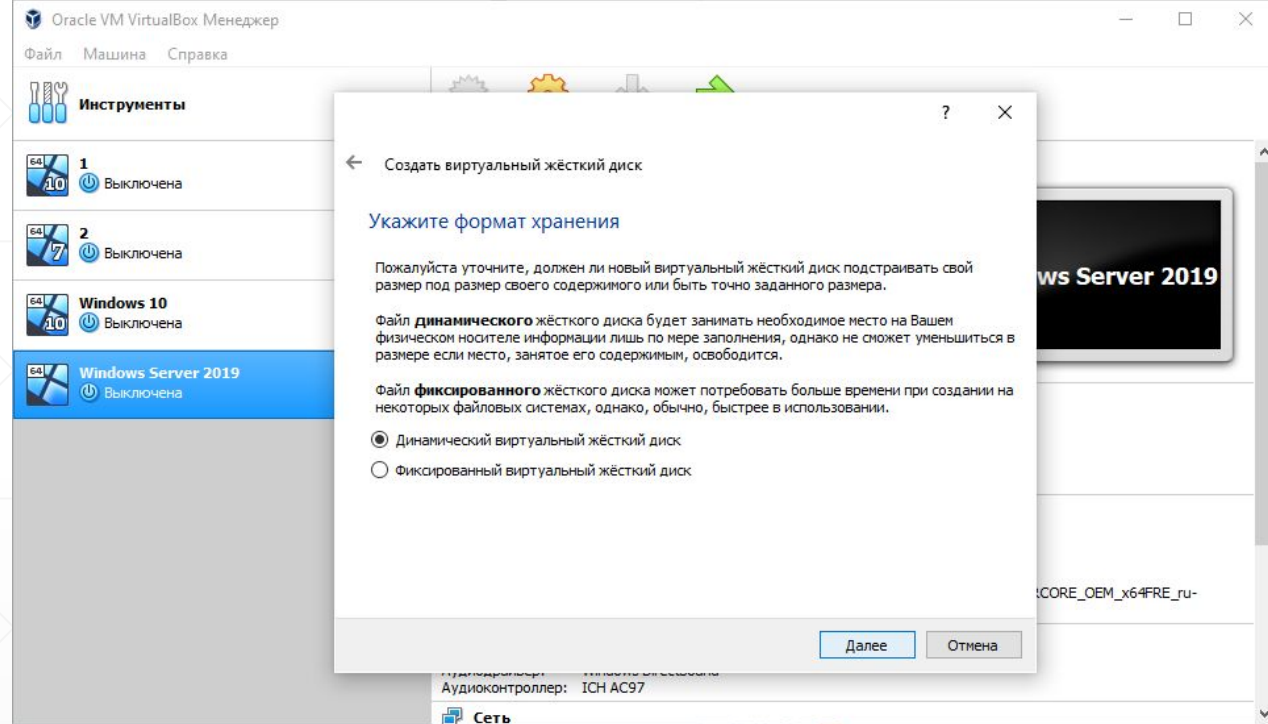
Oracle VM VirtualBox Менеджер

Файл Машина Справка

Инструменты

1
Выключена

2
Выключена

Windows 10
Выключена

Windows Server 2019
Выключена

?

Создать виртуальный жёсткий диск

Укажите формат хранения

Пожалуйста уточните, должен ли новый виртуальный жёсткий диск подстраивать свой размер под размер своего содержимого или быть точно заданного размера.

Файл **динамического** жёсткого диска будет занимать необходимое место на Вашем физическом носителе информации лишь по мере заполнения, однако не сможет уменьшиться в размере если место, занятое его содержимым, освободится.

Файл **фиксированного** жёсткого диска может потребовать больше времени при создании на некоторых файловых системах, однако, обычно, быстрее в использовании.

Динамический виртуальный жёсткий диск

Фиксированный виртуальный жёсткий диск

Далее Отмена

ws Server 2019

RCORE_OEM_x64FRE_ru-

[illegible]

Аудиоконтроллер: ICH AC97

Сеть